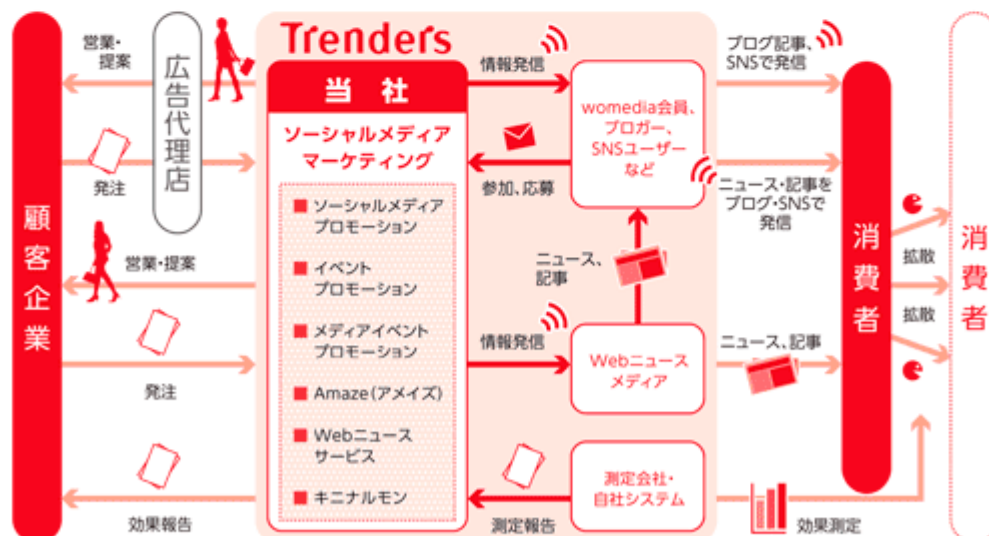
顧客企業

営業・提案

発注

広告代理店

営業・提案

発注

効果報告

Trenders

当社

ソーシャルメディアマーケティング

■ ソーシャルメディアプロモーション

■ イベントプロモーション

■ メディアイベントプロモーション

■ Amaze(アメイズ)

■ Webニュースサービス

■ キニナルモン

情報発信

参加、応募

womedia会員、ブロガー、SNSユーザーなど

ニュース、記事

情報発信

Webニュースメディア

測定報告

測定会社・自社システム

ブログ記事、SNSで発信

ニュース・記事をブログ・SNSで発信

ニュース、記事

効果測定

消費者

拡散

拡散

消費者